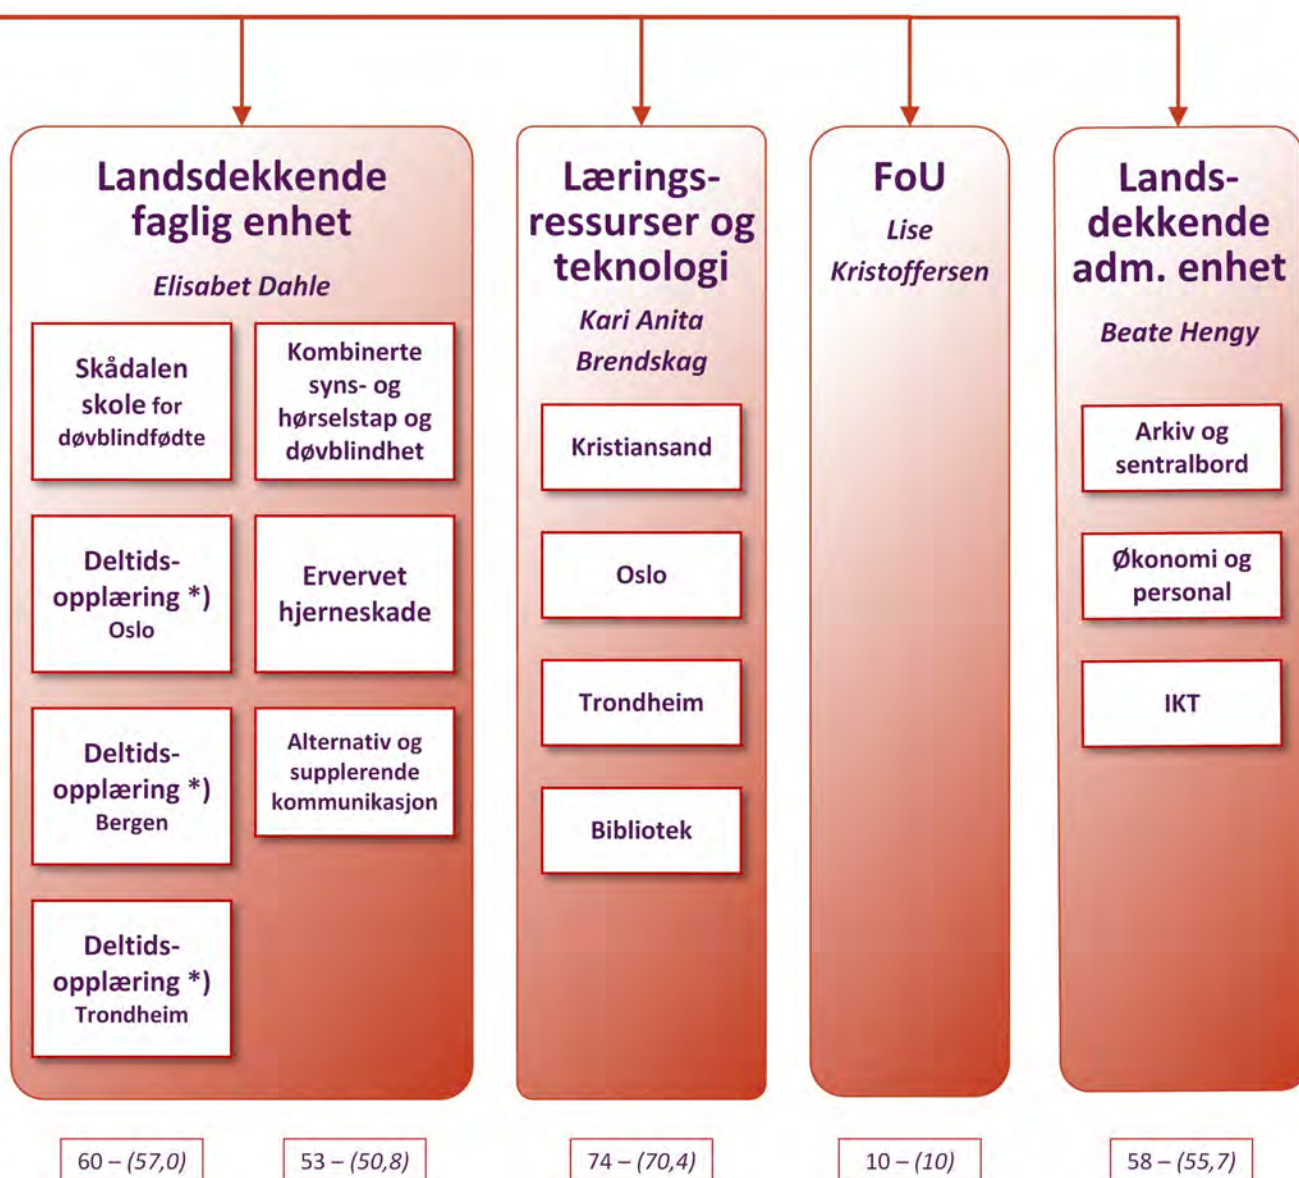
Landsdekkende faglig enhet

Elisabet Dahle

Skådalen skole for døvblindfødte

Kombinerte syns- og hørselstap og døvblindhet

Deltidsopplæring *) Oslo

Ervervet hjerneskade

Deltidsopplæring *) Bergen

Alternativ og supplerende kommunikasjon

Deltidsopplæring *) Trondheim

Læringsressurser og teknologi

Kari Anita Brendskag

Kristiansand

Oslo

Trondheim

Bibliotek

FoU

Lise Kristoffersen

Landsdekkende adm. enhet

Beate Hengy

Arkiv og sentralbord

Økonomi og personal

IKT

60 – (57,0)

53 – (50,8)

74 – (70,4)

10 – (10)

58 – (55,7)